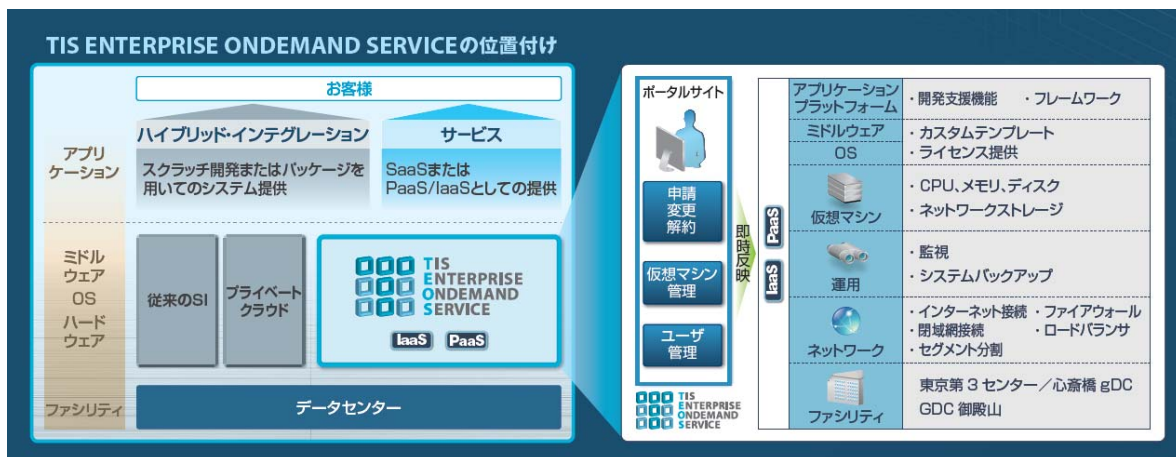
TIS ENTERPRISE ONDEMAND SERVICEの位置付け

お客様

アプリケーション

ハイブリッド･インテグレーション
スクラッチ開発またはパッケージを用いてのシステム提供

サービス
SaaSまたはPaaS/IaaSとしての提供

ミドルウェア
OS
ハードウェア

従来のSI

プライベートクラウド

TIS ENTERPRISE ONDEMAND SERVICE
IaaS PaaS

ファシリティ

データセンター

ポータルサイト

申請
変更
解約

仮想マシン管理

ユーザ管理

即時反映

TIS ENTERPRISE ONDEMAND SERVICE

PaaS

IaaS

| | |
|---|---|
| アプリケーションプラットフォーム | ・開発支援機能　・フレームワーク |
| ミドルウェア OS | ・カスタムテンプレート ・ライセンス提供 |
| 仮想マシン | ・CPU、メモリ、ディスク ・ネットワークストレージ |
| 運用 | ・監視 ・システムバックアップ |
| ネットワーク | ・インターネット接続　・ファイアウォール ・閉域網接続　・ロードバランサ ・セグメント分割 |
| ファシリティ | 東京第３センター／心斎橋 gDC GDC 御殿山 |